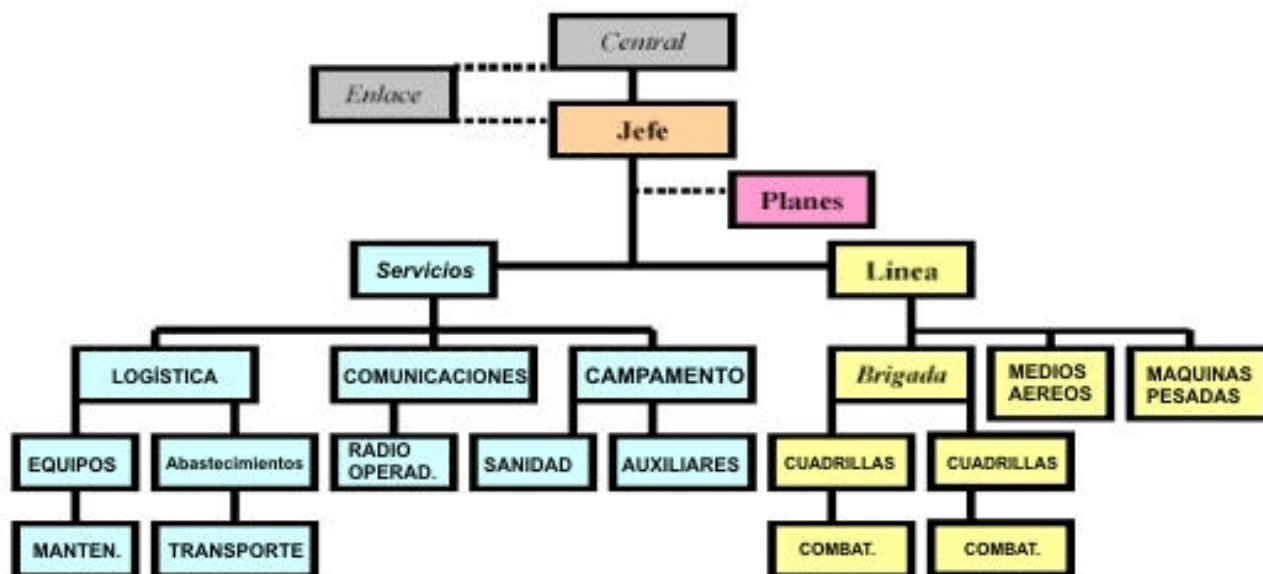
Central

Enlace

Jefe

Planes

Servicios

Línea

LOGÍSTICA

COMUNICACIONES

CAMPAMENTO

Brigada

MEDIOS AEREOS

MAQUINAS PESADAS

EQUIPOS

Abastecimientos

RADIO OPERAD.

SANIDAD

AUXILIARES

CUADRILLAS

CUADRILLAS

MANTEN.

TRANSPORTE

COMBAT.

COMBAT.